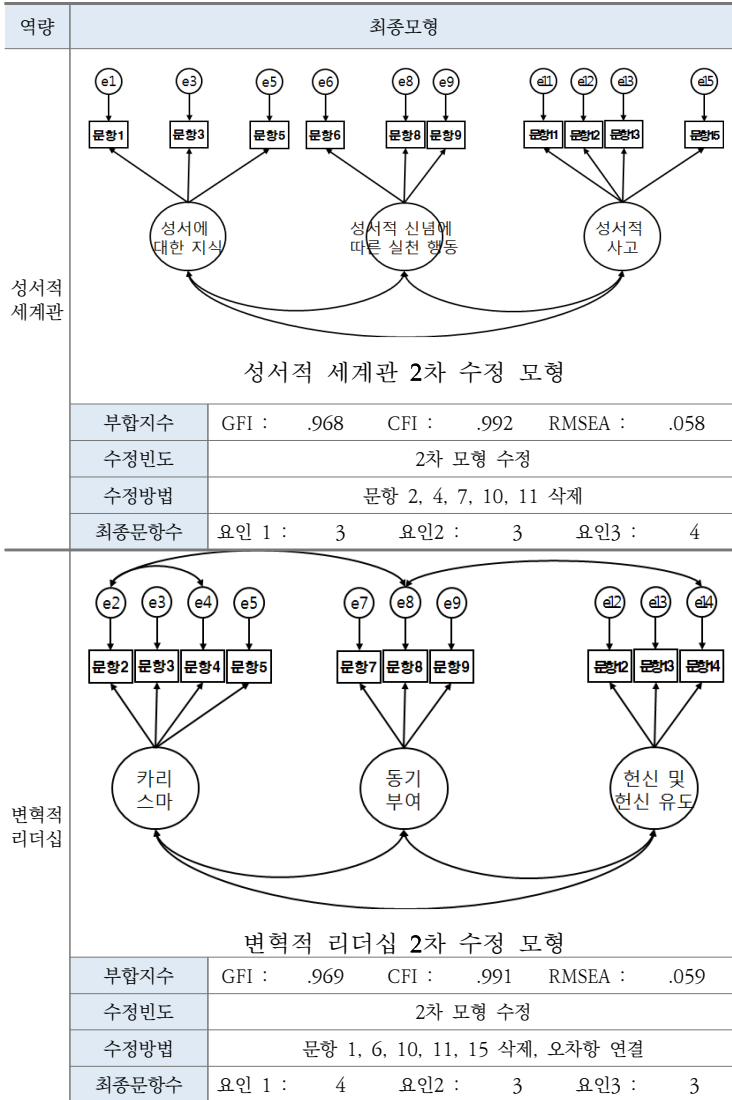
| 역량 | 최종모형 |
|---|---|
| 성서적 세계관 | e1 e3 e5 e6 e8 e9 e11 e12 e13 e15<br>문항1 문항3 문항5 문항6 문항8 문항9 문항11 문항12 문항13 문항15<br>성서에 대한 지식 / 성서적 신념에 따른 실천 행동 / 성서적 사고<br>성서적 세계관 2차 수정 모형 |
| 부합지수 | GFI : .968 CFI : .992 RMSEA : .058 |
| 수정빈도 | 2차 모형 수정 |
| 수정방법 | 문항 2, 4, 7, 10, 11 삭제 |
| 최종문항수 | 요인 1 : 3 요인2 : 3 요인3 : 4 |
| 변혁적 리더십 | e2 e3 e4 e5 e7 e8 e9 e12 e13 e14<br>문항2 문항3 문항4 문항5 문항7 문항8 문항9 문항12 문항13 문항14<br>카리스마 / 동기부여 / 헌신 및 헌신 유도<br>변혁적 리더십 2차 수정 모형 |
| 부합지수 | GFI : .969 CFI : .991 RMSEA : .059 |
| 수정빈도 | 2차 모형 수정 |
| 수정방법 | 문항 1, 6, 10, 11, 15 삭제, 오차항 연결 |
| 최종문항수 | 요인 1 : 4 요인2 : 3 요인3 : 3 |